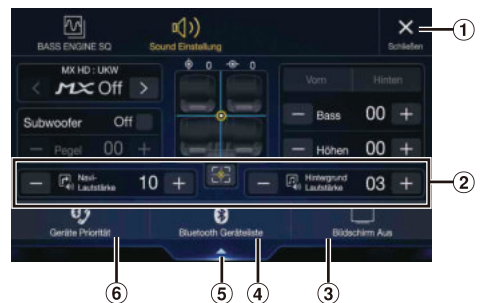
BASS ENGINE SQ
Sound Einstellung
Schließen
①
MX HD : UKW
MX Off
Subwoofer Off
Pegel 00
0 0
Vorn Hinten
Bass 00
Höhen 00
②
Navi-Lautstärke 10
Hintergrund Lautstärke 03
Geräte Priorität
Bluetooth Geräteliste
Bildschirm Aus
⑥ ⑤ ④ ③